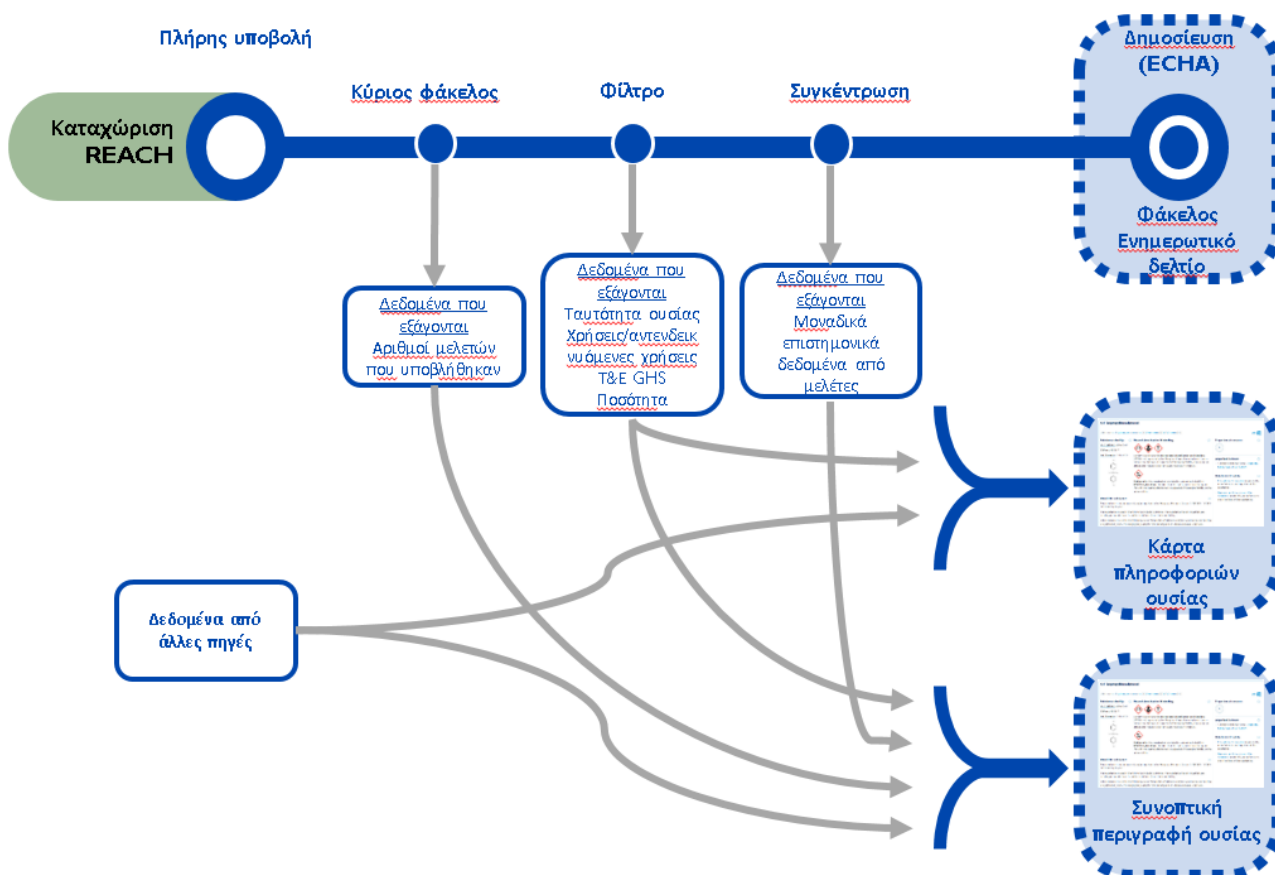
Πλήρης υποβολή

Καταχώριση REACH

Κύριος φάκελος

Φίλτρο

Συγκέντρωση

Δημοσίευση (ECHA)

Φάκελος Ενημερωτικό δελτίο

Δεδομένα που εξάγονται Αριθμοί μελετών που υποβλήθηκαν

Δεδομένα που εξάγονται Ταυτότητα ουσίας Χρήσεις/αντενδεικνυόμενες χρήσεις T&E GHS Ποσότητα

Δεδομένα που εξάγονται Μοναδικά επιστημονικά δεδομένα από μελέτες

Δεδομένα από άλλες πηγές

Κάρτα πληροφοριών ουσίας

Συνοπτική περιγραφή ουσίας